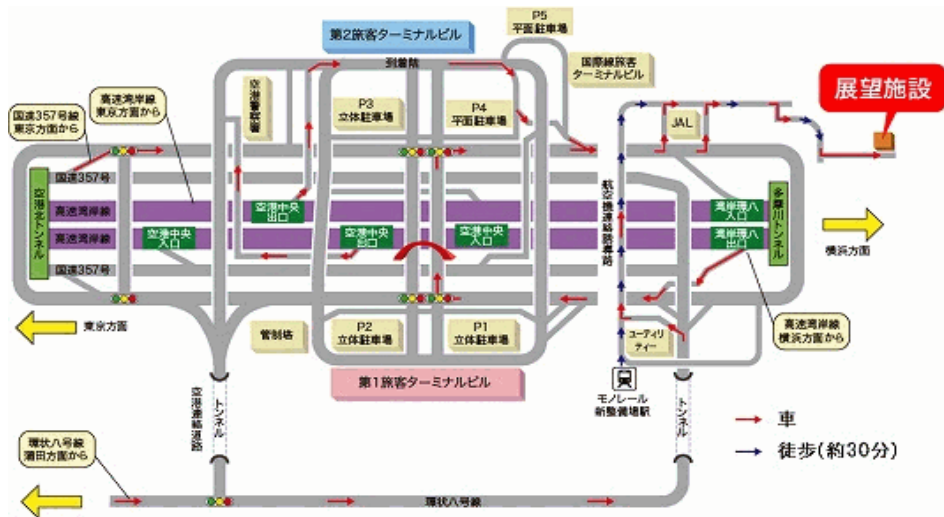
第2旅客ターミナルビル

P5
平面駐車場

国際線旅客
ターミナルビル

展望施設

到着階

空港警察署

P3
立体駐車場

P4
平面駐車場

国道357号線
東京方面から

高速湾岸線
東京方面から

JAL

国道357号

高速湾岸線

高速湾岸線

国道357号

空港北トンネル

空港中央
出口

空港中央
入口

空港中央
出口

空港中央
入口

航空機整備場

湾岸環八
入口

湾岸環八
出口

多摩川トンネル

横浜方面

東京方面

管制塔

P2
立体駐車場

P1
立体駐車場

ユーティリティー

高速湾岸線
横浜方面から

第1旅客ターミナルビル

モノレール
新整備場駅

空港連絡道路

トンネル

トンネル

環状八号線
蒲田方面から

環状八号線

車

徒歩(約30分)